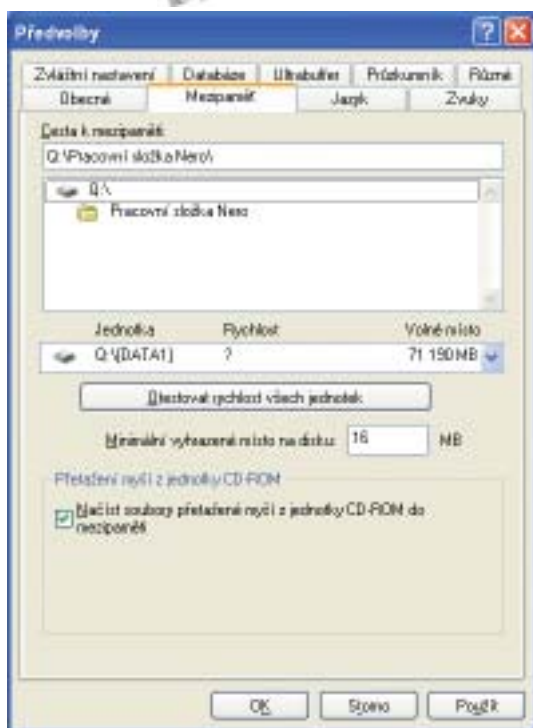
Předvolby

Zvláštní nastavení | Databáze | Ultrabuffer | Průzkumník | Různé
Obecné | Mezipaměť | Jazyk | Zvuky

Cesta k mezipaměti:
Q:\Pracovní složka Nero\

Q:\
Pracovní složka Nero

| Jednotka | Rychlost | Volné místo |
|---|---|---|
| Q:\[DATA1] | ? | 71 190 MB |

Otestovat rychlost všech jednotek

Minimální vyhrazené místo na disku: 16 MB

Přetažení myší z jednotky CD-ROM

Načíst soubory přetažené myší z jednotky CD-ROM do mezipaměti

OK | Storno | Použít